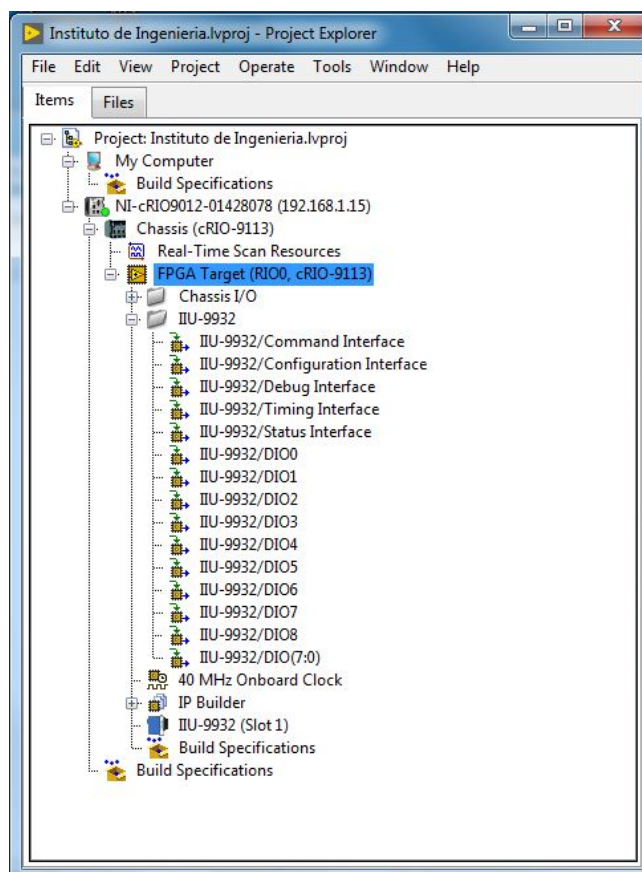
Instituto de Ingenieria.lvproj - Project Explorer

File Edit View Project Operate Tools Window Help

Items Files

Project: Instituto de Ingenieria.lvproj
My Computer
Build Specifications
NI-cRIO9012-01428078 (192.168.1.15)
Chassis (cRIO-9113)
Real-Time Scan Resources
FPGA Target (RIO0, cRIO-9113)
Chassis I/O
IIU-9932
IIU-9932/Command Interface
IIU-9932/Configuration Interface
IIU-9932/Debug Interface
IIU-9932/Timing Interface
IIU-9932/Status Interface
IIU-9932/DIO0
IIU-9932/DIO1
IIU-9932/DIO2
IIU-9932/DIO3
IIU-9932/DIO4
IIU-9932/DIO5
IIU-9932/DIO6
IIU-9932/DIO7
IIU-9932/DIO8
IIU-9932/DIO(7:0)
40 MHz Onboard Clock
IP Builder
IIU-9932 (Slot 1)
Build Specifications
Build Specifications